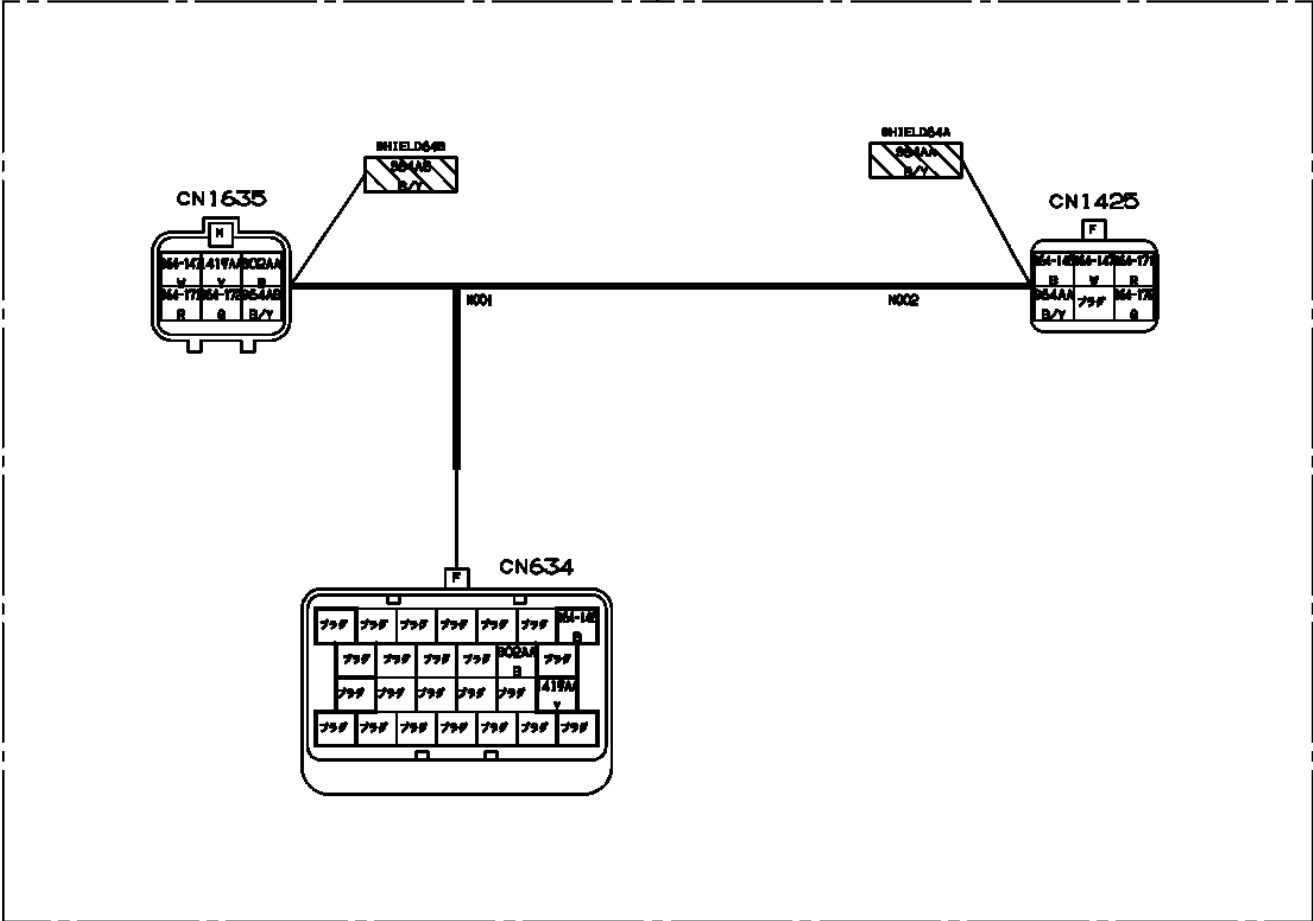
SHIELD64B
S64AB
B/Y

SHIELD64A
S64AA
B/Y

CN1635
M
S64-147 | 419AA | 802AA
W | Y | B
S64-177 | S64-178 | S64AB
R | G | B/Y

N001

N002

CN1425
F
S64-145 | S64-146 | S64-178
B | W | R
S64AA | プラグ | S64-176
B/Y | | G

CN634
F
プラグ プラグ プラグ プラグ プラグ プラグ S64-145
B
プラグ プラグ プラグ プラグ 802AA プラグ
B
プラグ プラグ プラグ プラグ プラグ 419AA
Y
プラグ プラグ プラグ プラグ プラグ プラグ プラグ